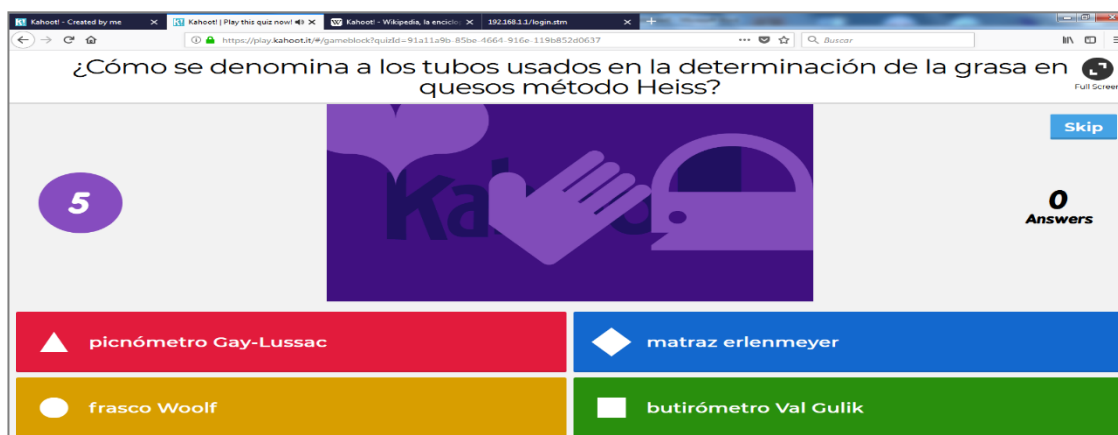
Kahoot! - Created by me
Kahoot! | Play this quiz now!
Kahoot! - Wikipedia, la enciclo
192.168.1.1/login.stm
https://play.kahoot.it/#/gameblock?quizId=91a11a9b-85be-4664-916e-119b852d0637
Buscar

¿Cómo se denomina a los tubos usados en la determinación de la grasa en quesos método Heiss?

Full Screen

Skip

5

Kah

0
Answers

picnómetro Gay-Lussac
matraz erlenmeyer
frasco Woolf
butirómetro Val Gulik